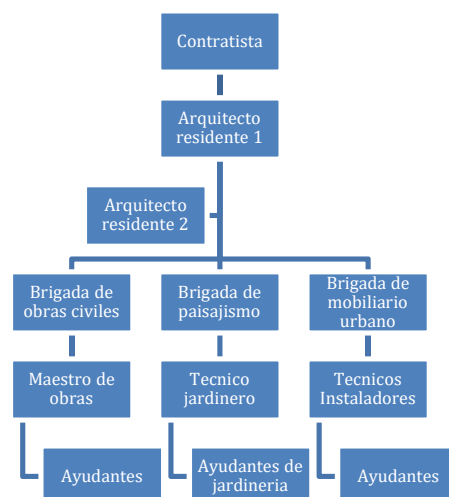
Contratista

Arquitecto residente 1

Arquitecto residente 2

Brigada de obras civiles

Brigada de paisajismo

Brigada de mobiliario urbano

Maestro de obras

Tecnico jardinero

Tecnicos Instaladores

Ayudantes

Ayudantes de jardineria

Ayudantes